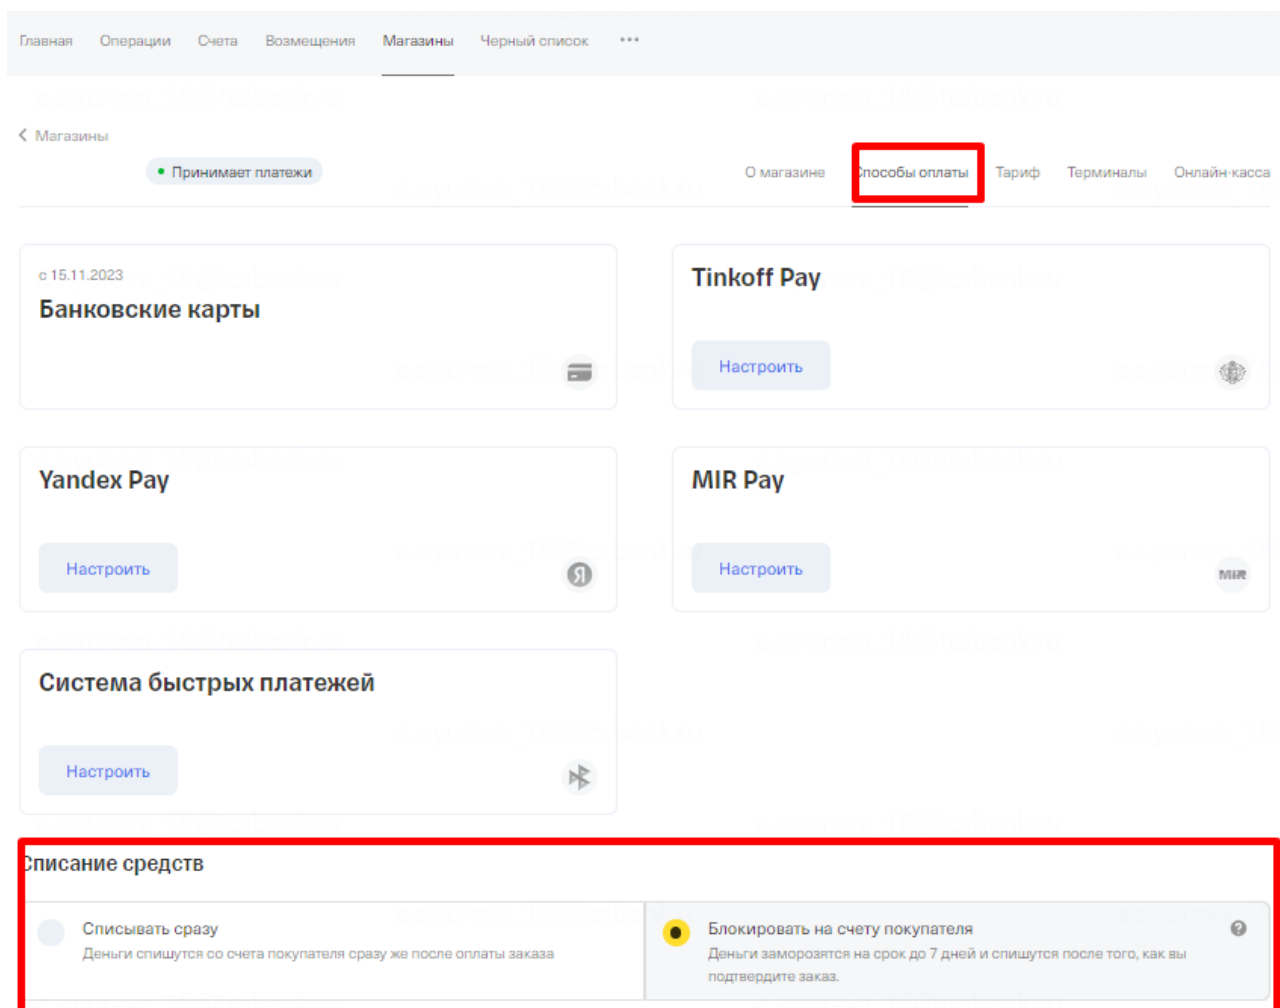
Главная Операции Счета Возмещения Магазины Черный список ···

‹ Магазины

• Принимает платежи

О магазине Способы оплаты Тариф Терминалы Онлайн-касса

с 15.11.2023
Банковские карты

Tinkoff Pay
Настроить

Yandex Pay
Настроить

MIR Pay
Настроить
MIR

Система быстрых платежей
Настроить

Списание средств

Списывать сразу
Деньги спишутся со счета покупателя сразу же после оплаты заказа

Блокировать на счету покупателя
Деньги заморозятся на срок до 7 дней и спишутся после того, как вы подтвердите заказ.